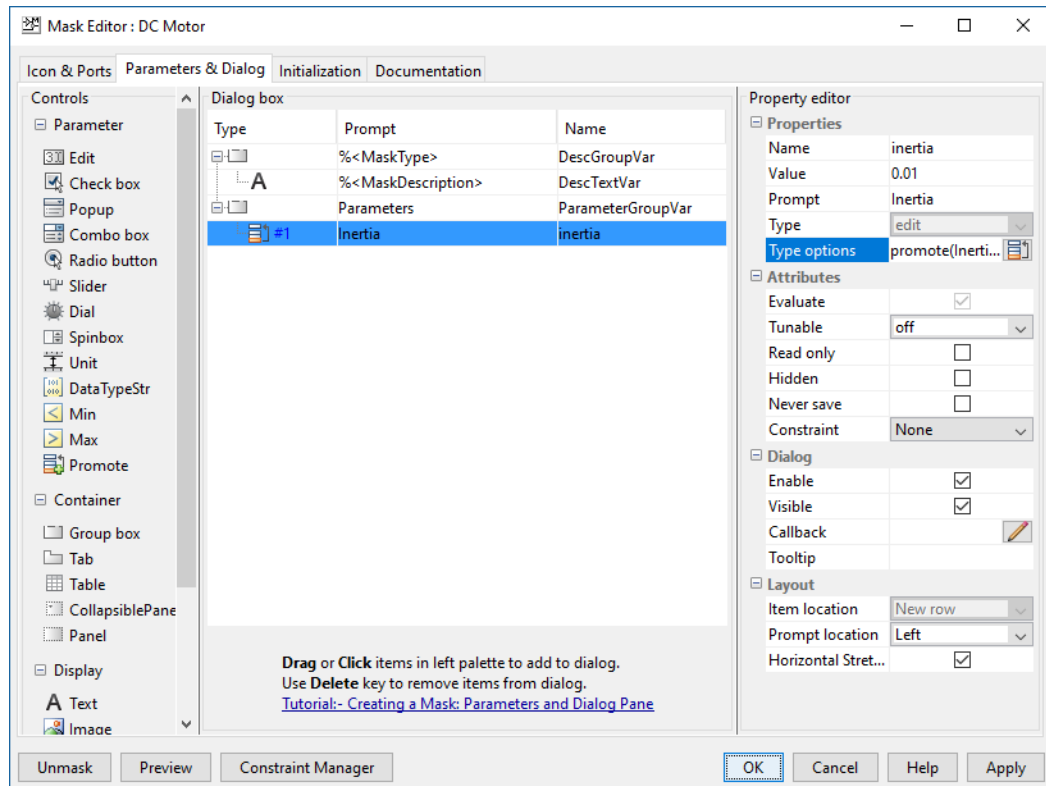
Mask Editor : DC Motor

Icon & Ports | Parameters & Dialog | Initialization | Documentation

Controls

Parameter
Edit
Check box
Popup
Combo box
Radio button
Slider
Dial
Spinbox
Unit
DataTypeStr
Min
Max
Promote

Container
Group box
Tab
Table
CollapsiblePane
Panel

Display
Text
Image

Dialog box

| Type | Prompt | Name |
|---|---|---|
| | %<MaskType> | DescGroupVar |
| A | %<MaskDescription> | DescTextVar |
| | Parameters | ParameterGroupVar |
| #1 | Inertia | inertia |

**Drag** or **Click** items in left palette to add to dialog.
Use **Delete** key to remove items from dialog.
Tutorial:- Creating a Mask: Parameters and Dialog Pane

Property editor

Properties
| Name | inertia |
|---|---|
| Value | 0.01 |
| Prompt | Inertia |
| Type | edit |
| Type options | promote(Inerti... |

Attributes
| Evaluate | ☑ |
|---|---|
| Tunable | off |
| Read only | ☐ |
| Hidden | ☐ |
| Never save | ☐ |
| Constraint | None |

Dialog
| Enable | ☑ |
|---|---|
| Visible | ☑ |
| Callback | |
| Tooltip | |

Layout
| Item location | New row |
|---|---|
| Prompt location | Left |
| Horizontal Stret... | ☑ |

Unmask | Preview | Constraint Manager | OK | Cancel | Help | Apply